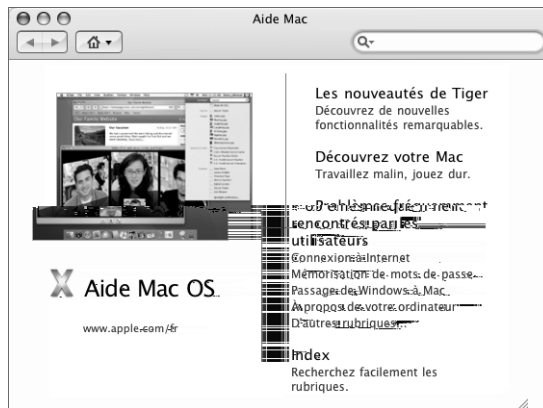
Aide Mac

Les nouveautés de Tiger
Découvrez de nouvelles fonctionnalités remarquables.

Découvrez votre Mac
Travaillez malin, jouez dur.

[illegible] rencontrés par les utilisateurs
Connexion à Internet
Mémorisation de mots de passe
Passage de Windows à Mac
À propos de votre ordinateur
D'autres rubriques...

Index
Recherchez facilement les rubriques.

Aide Mac OS

www.apple.com/fr